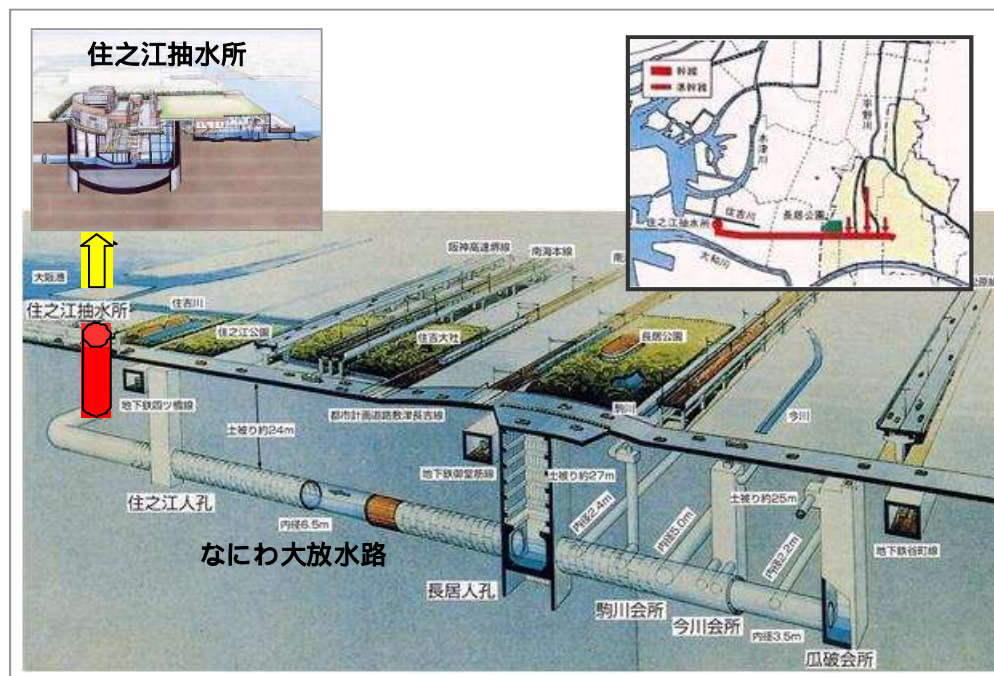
住之江抽水所

幹線
準幹線
平野川
木津川
住之江抽水所
住吉川
長居公園
大和川

阪神高速道路線
南海本線
大阪港
住之江抽水所
住吉川
住之江公園
住吉大社
長居公園
地下鉄四ツ橋線
都市計画道路敷津長吉線
駒川
今川
土被り約24m
地下鉄御堂筋線
土被り約27m
土被り約25m
住之江人孔
内径6.5m
内径2.4m
内径3.0m
内径2.2m
なにわ大放水路
長居人孔
駒川会所
今川会所
内径3.5m
地下鉄谷町線
瓜破会所